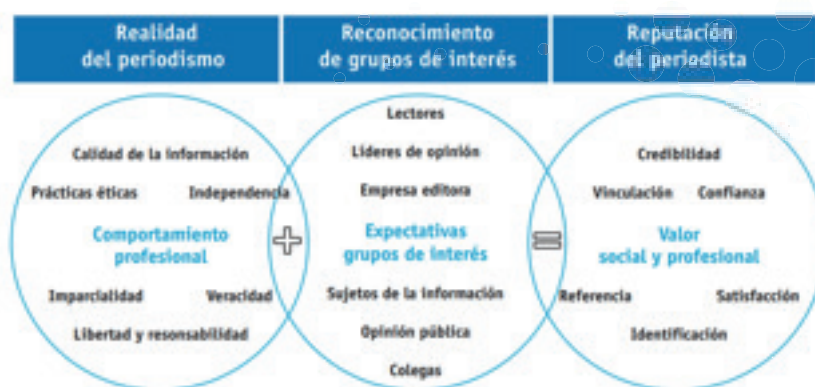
Realidad del periodismo

Reconocimiento de grupos de interés

Reputación del periodista

Calidad de la información

Prácticas éticas

Independencia

Comportamiento profesional

Imparcialidad

Veracidad

Libertad y resonsabilidad

Lectores

Líderes de opinión

Empresa editora

Expectativas grupos de interés

Sujetos de la información

Opinión pública

Colegas

Credibilidad

Vinculación

Confianza

Valor social y profesional

Referencia

Satisfacción

Identificación